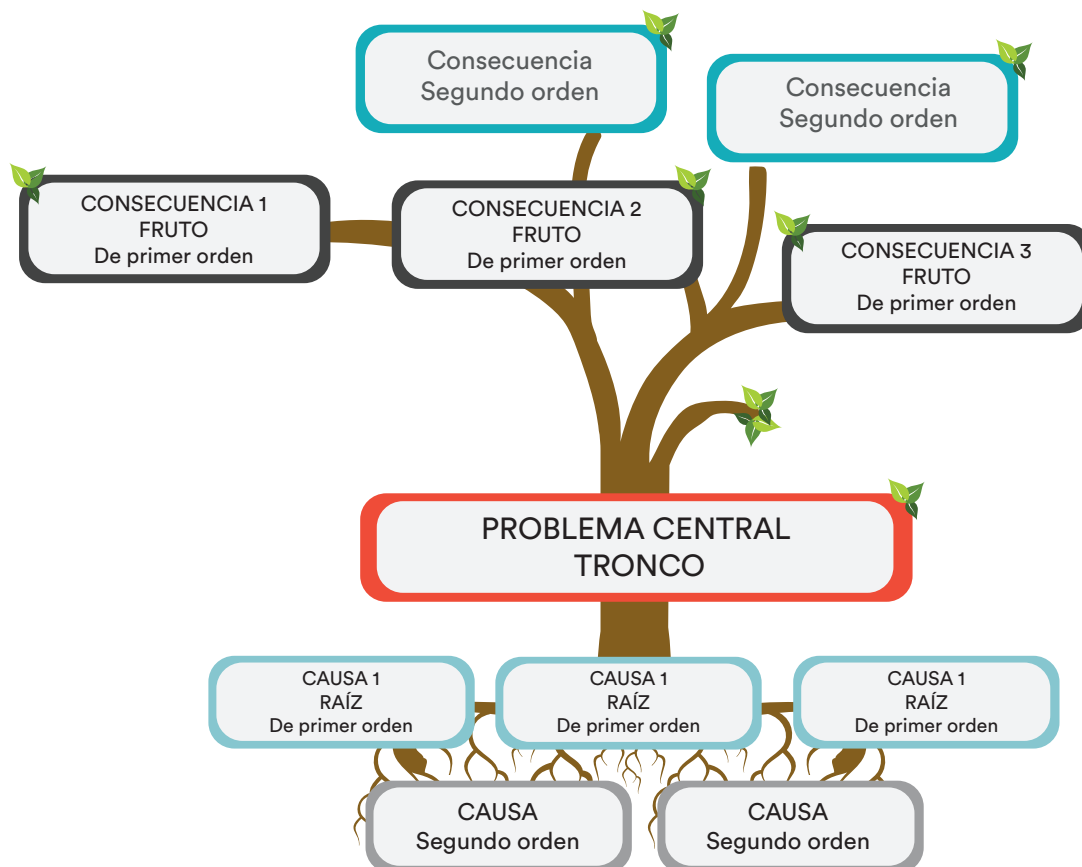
Consecuencia
Segundo orden

Consecuencia
Segundo orden

CONSECUENCIA 1
FRUTO
De primer orden

CONSECUENCIA 2
FRUTO
De primer orden

CONSECUENCIA 3
FRUTO
De primer orden

PROBLEMA CENTRAL
TRONCO

CAUSA 1
RAÍZ
De primer orden

CAUSA 1
RAÍZ
De primer orden

CAUSA 1
RAÍZ
De primer orden

CAUSA
Segundo orden

CAUSA
Segundo orden